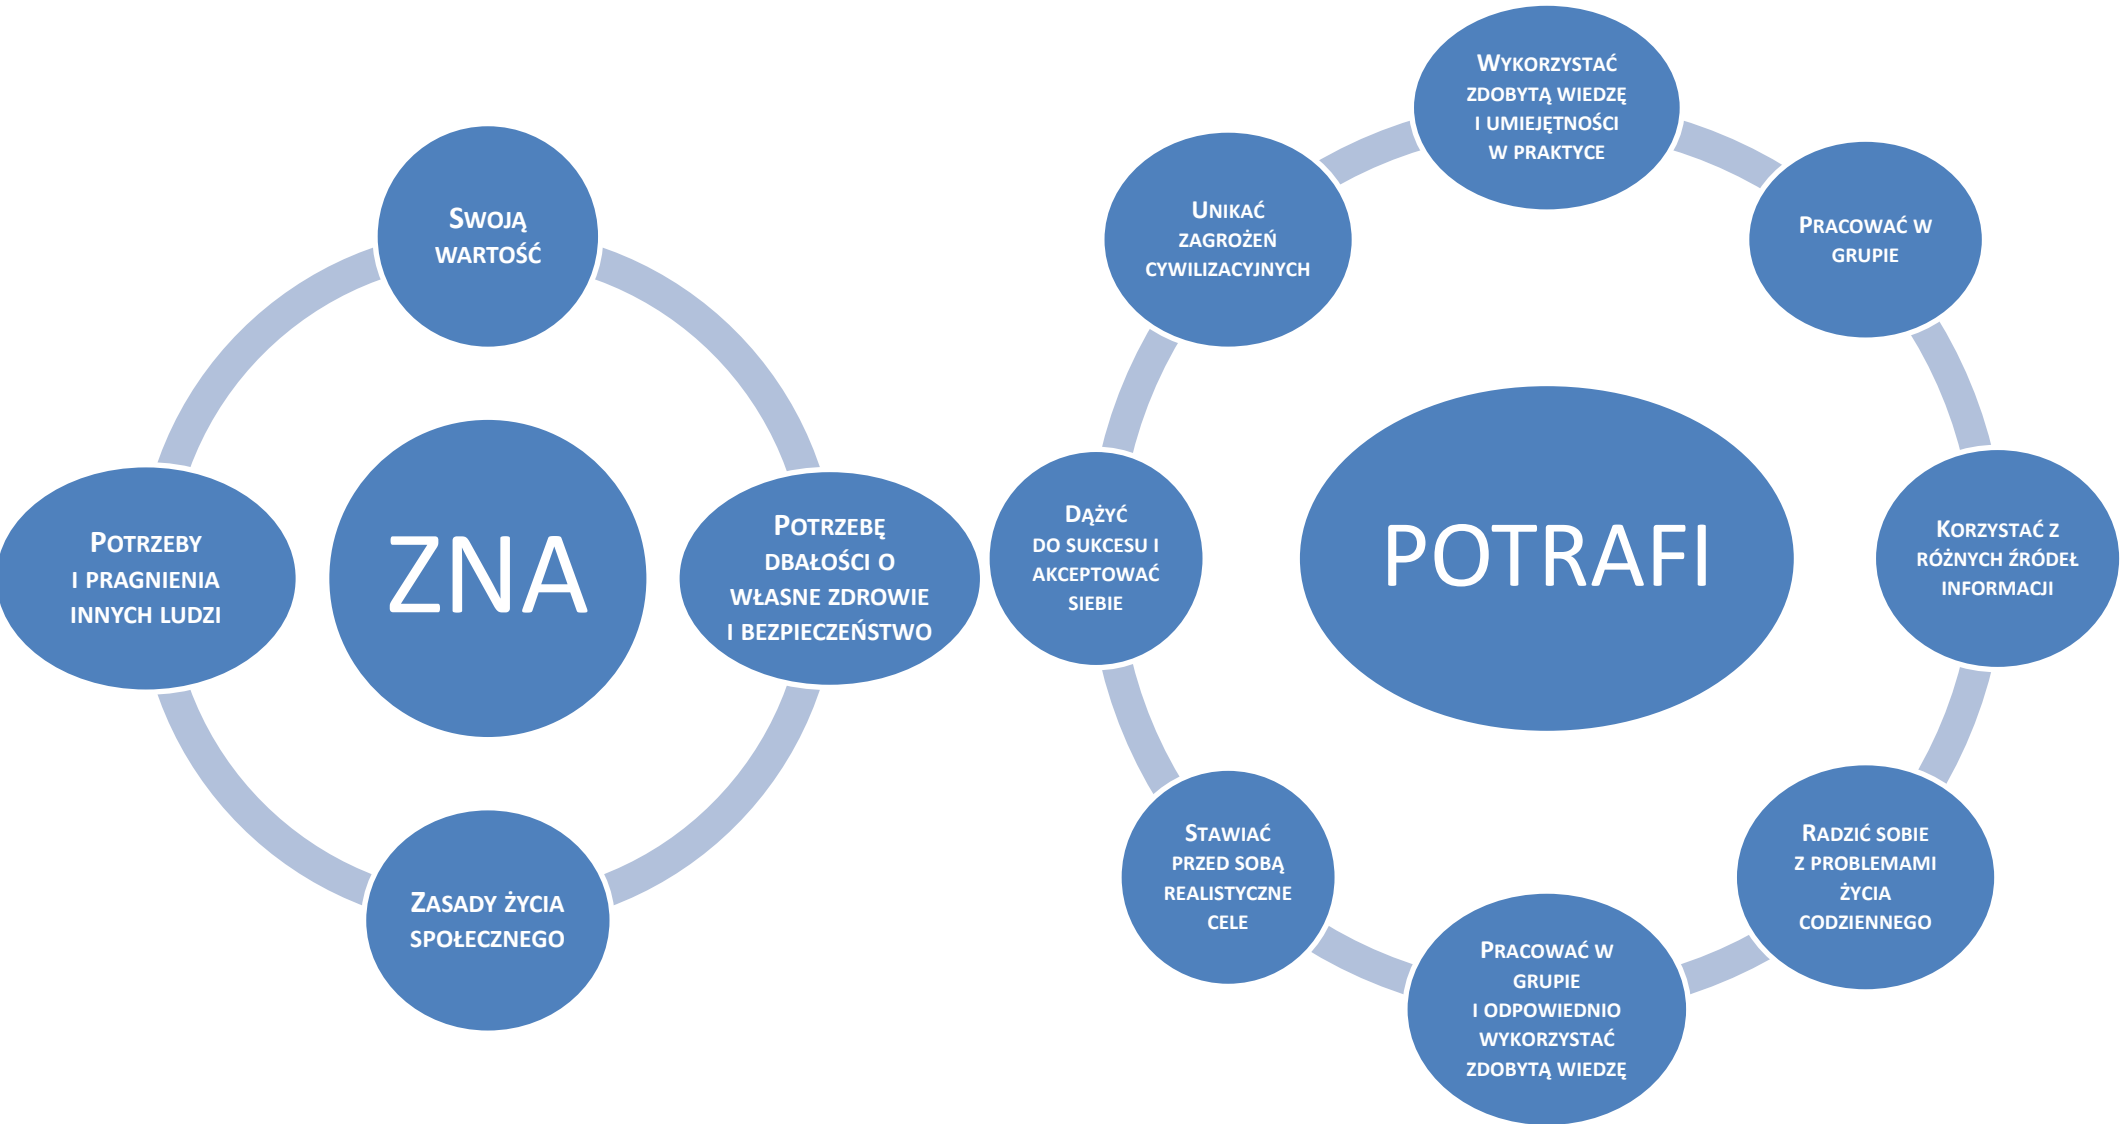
ZNA

Swoją wartość

Potrzebę dbałości o własne zdrowie i bezpieczeństwo

Zasady życia społecznego

Potrzeby i pragnienia innych ludzi

POTRAFI

Wykorzystać zdobytą wiedzę i umiejętności w praktyce

Pracować w grupie

Korzystać z różnych źródeł informacji

Radzić sobie z problemami życia codziennego

Pracować w grupie i odpowiednio wykorzystać zdobytą wiedzę

Stawiać przed sobą realistyczne cele

Dążyć do sukcesu i akceptować siebie

Unikać zagrożeń cywilizacyjnych